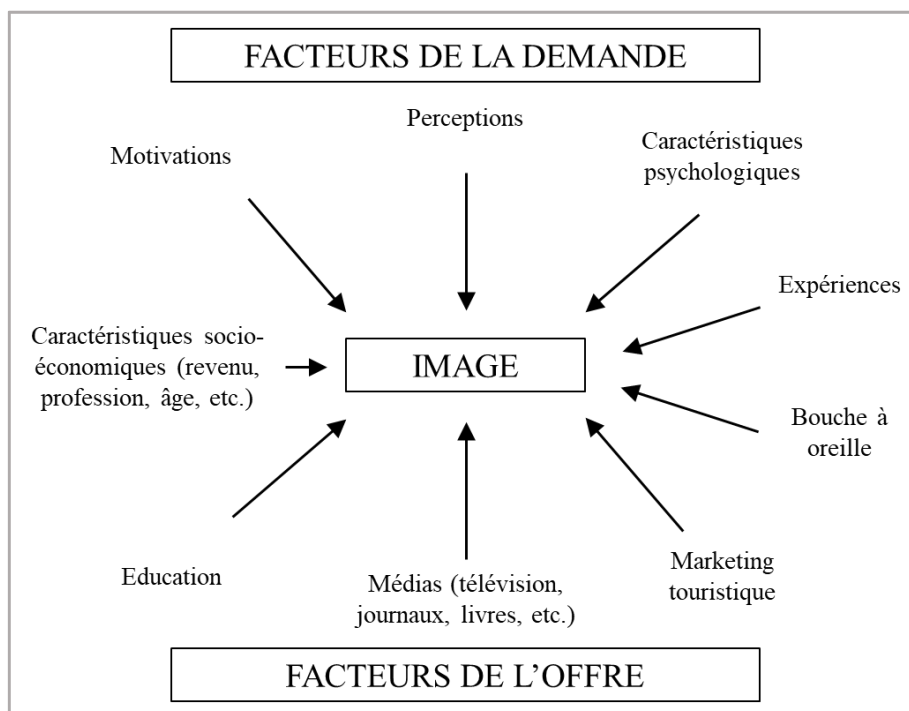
FACTEURS DE LA DEMANDE

Perceptions

Motivations

Caractéristiques psychologiques

Expériences

Caractéristiques socio-économiques (revenu, profession, âge, etc.)

IMAGE

Bouche à oreille

Education

Médias (télévision, journaux, livres, etc.)

Marketing touristique

FACTEURS DE L'OFFRE